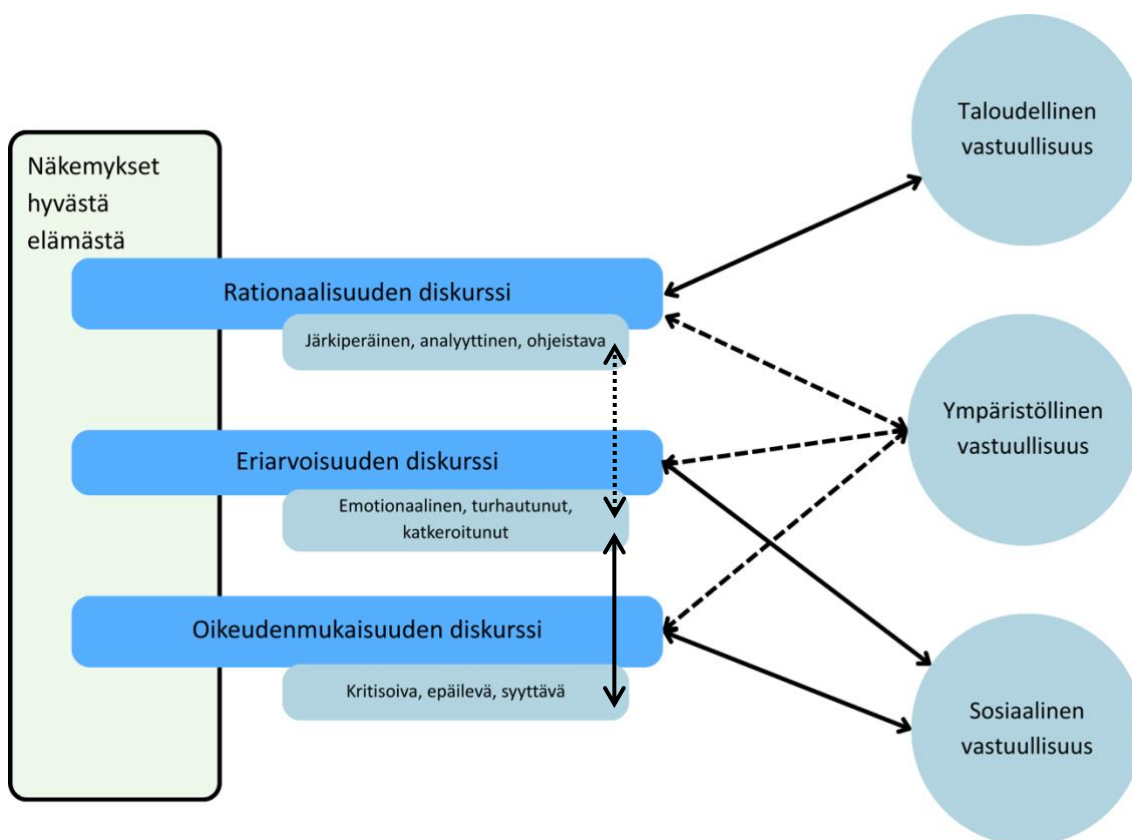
Näkemykset hyvästä elämästä

Rationaalisuuden diskurssi

Järkiperäinen, analyyttinen, ohjeistava

Eriarvoisuuden diskurssi

Emotionaalinen, turhautunut, katkeroitunut

Oikeudenmukaisuuden diskurssi

Kritisoiva, epäilevä, syyttävä

Taloudellinen vastuullisuus

Ympäristöllinen vastuullisuus

Sosiaalinen vastuullisuus